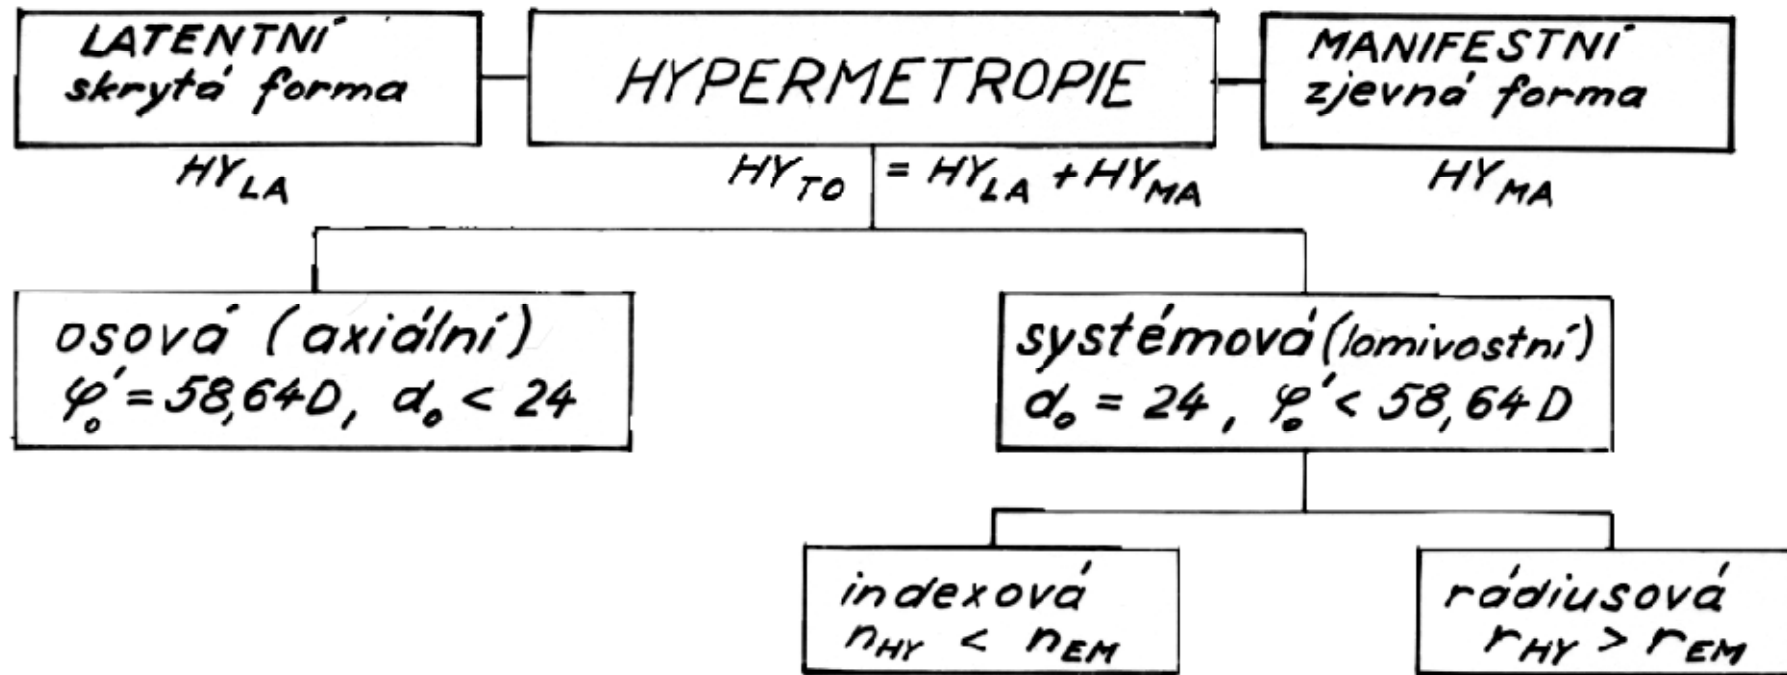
LATENTNÍ skrytá forma

HYPERMETROPIE

MANIFESTNÍ zjevná forma

$HY_{LA}$

$HY_{TO} = HY_{LA} + HY_{MA}$

$HY_{MA}$

osová (axiální)
$\varphi_o' = 58,64 D$, $d_o < 24$

systémová (lomivostní)
$d_o = 24$, $\varphi_o' < 58,64 D$

indexová
$n_{HY} < n_{EM}$

rádiusová
$r_{HY} > r_{EM}$